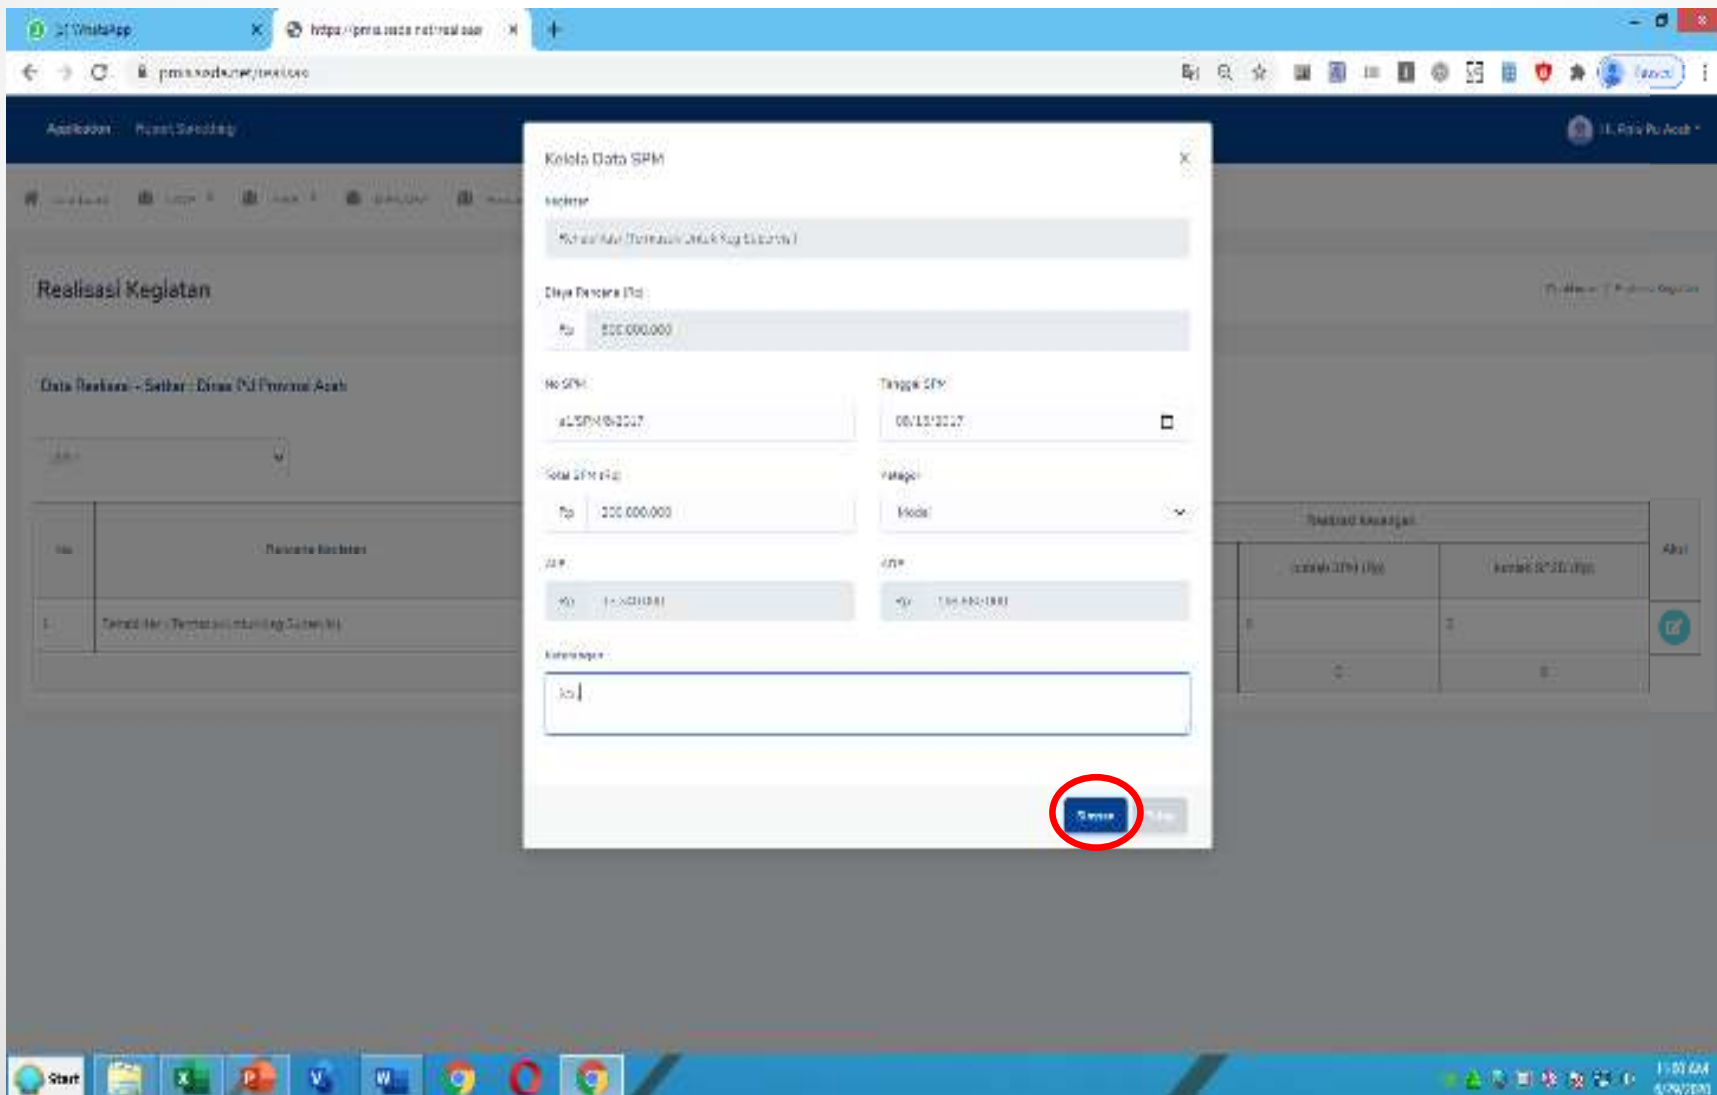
(2) WhatsApp
https://pmis.sada.net/realisasi

pmis.sada.net/realisasi

Aplikasi Pusat Bantuan

Realisasi Kegiatan

Data Realisasi - Satker : Dinas PU Provinsi Aceh

Kelola Data SPM

Kegiatan
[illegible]

Biaya Rencana (Rp)
Rp 500.000.000

No SPM
a1/SPM/8/2017

Tanggal SPM
08/13/2017

Total SPM (Rp)
Rp 200.000.000

Kategori
Modal

Rp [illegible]

Rp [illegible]

Keterangan
ko

Simpan

No
Rencana Kegiatan
1
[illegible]

Realisasi Keuangan
Aksi

Start